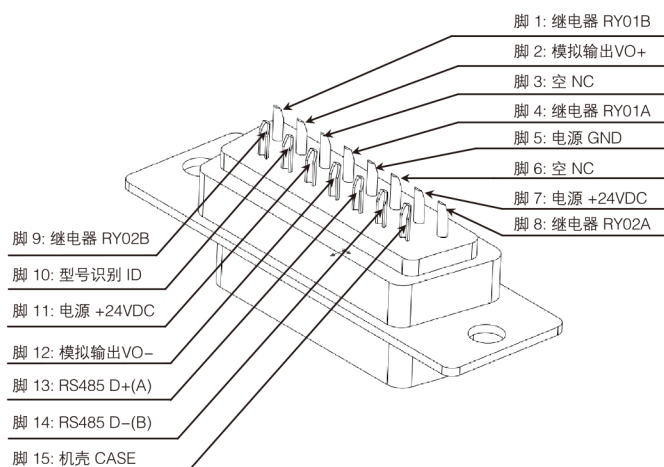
脚 1: 继电器 RY01B
脚 2: 模拟输出VO+
脚 3: 空 NC
脚 4: 继电器 RY01A
脚 5: 电源 GND
脚 6: 空 NC
脚 7: 电源 +24VDC
脚 8: 继电器 RY02A
脚 9: 继电器 RY02B
脚 10: 型号识别 ID
脚 11: 电源 +24VDC
脚 12: 模拟输出VO-
脚 13: RS485 D+(A)
脚 14: RS485 D-(B)
脚 15: 机壳 CASE